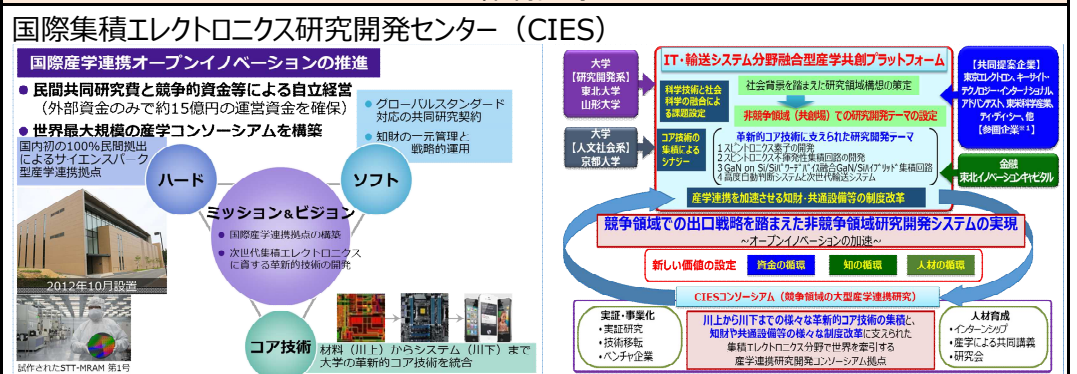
国際集積エレクトロニクス研究開発センター（CIES）

国際産学連携オープンイノベーションの推進

● 民間共同研究費と競争的資金等による自立経営
（外部資金のみで約15億円の運営資金を確保）

● 世界最大規模の産学コンソーシアムを構築

国内初の100%民間拠出によるサイエンスパーク型産学連携拠点

● グローバルスタンダード対応の共同研究契約

● 知財の一元管理と戦略的運用

ハード

ソフト

ミッション&ビジョン

● 国際産学連携拠点の構築

● 次世代集積エレクトロニクスに資する革新的技術の開発

2012年10月設置

コア技術

材料（川上）からシステム（川下）まで大学の革新的コア技術を統合

試作されたSTT-MRAM 第1号

大学
【研究開発系】
東北大学
山形大学

大学
【人文社会系】
京都大学

IT・輸送システム分野融合型産学共創プラットフォーム

科学技術と社会科学の融合による課題設定

社会背景を踏まえた研究領域構想の策定

非競争領域（共創場）での研究開発テーマの設定

コア技術の集積によるシナジー

革新的コア技術に支えられた研究開発テーマ
1 スピントロニクス素子の開発
2 スピントロニクス不揮発性集積回路の開発
3 GaN on Si/Si"ヘテロ"ダイバ融合GaN/Siハイブリッド集積回路
4 高度日動判断システムと次世代輸送システム

産学連携を加速させる知財・共通設備等の制度改革

【共同提案企業】
東京エレクトロン、キーサイト・テクノロジー・インターナショナル、アドバンテスト、東洋精密工業、ティディーシー、他
【参画企業※1】

金融
東北イノベーションキャピタル

競争領域での出口戦略を踏まえた非競争領域研究開発システムの実現
～オープンイノベーションの加速～

新しい価値の設定　資金の循環　知の循環　人材の循環

CIESコンソーシアム（競争領域の大型産学連携研究）

実証・事業化
・実証研究
・技術移転
・ベンチャ企業

川上から川下までの様々な革新的コア技術の集積と、知財や共通設備等の様々な制度改革に支えられた集積エレクトロニクス分野で世界を牽引する産学連携研究開発コンソーシアム拠点

人材育成
・インターンシップ
・産学による共同講義
・研究会